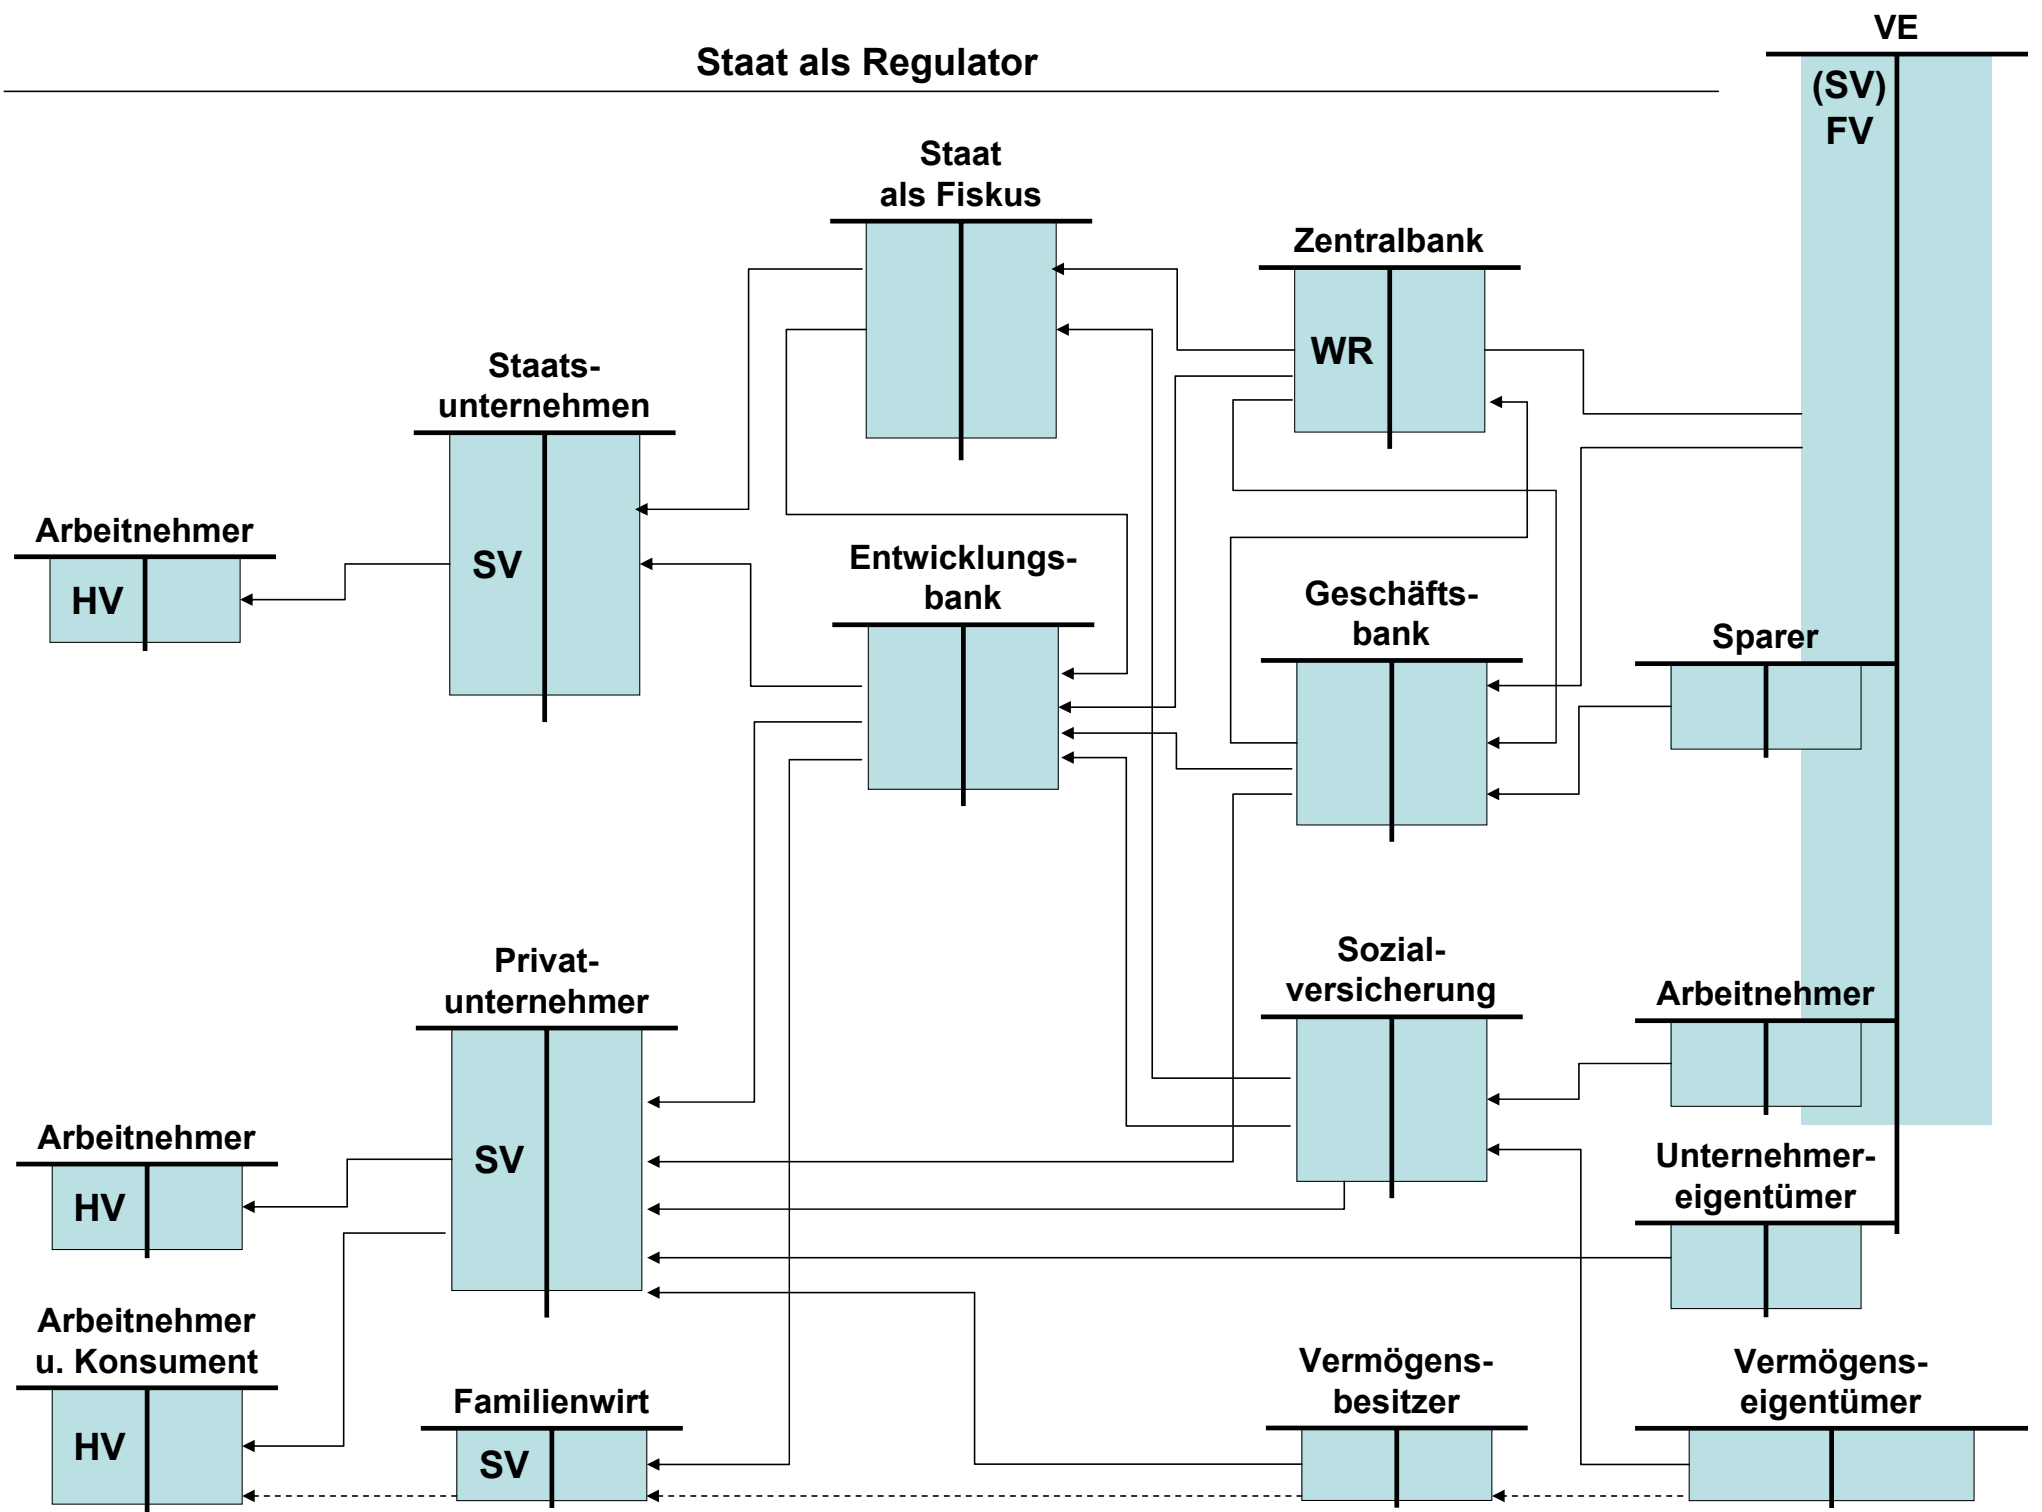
Staat als Regulator

VE

(SV)
FV

Staat
als Fiskus

Zentralbank

WR

Staatsunternehmen

SV

Arbeitnehmer

HV

Entwicklungsbank

Geschäftsbank

Sparer

Privatunternehmer

SV

Sozialversicherung

Arbeitnehmer

Arbeitnehmer

HV

Unternehmereigentümer

Arbeitnehmer
u. Konsument

HV

Familienwirt

SV

Vermögensbesitzer

Vermögenseigentümer